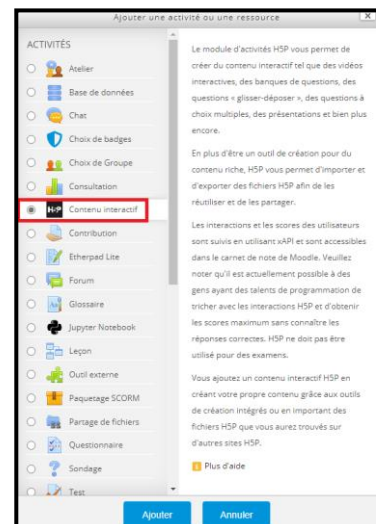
Ajouter une activité ou une ressource

ACTIVITÉS

Atelier

Base de données

Chat

Choix de badges

Choix de Groupe

Consultation

Contenu interactif

Contribution

Etherpad Lite

Forum

Glossaire

Jupyter Notebook

Leçon

Outil externe

Paquetage SCORM

Partage de fichiers

Questionnaire

Sondage

Test

Le module d'activités H5P vous permet de créer du contenu interactif tel que des vidéos interactives, des banques de questions, des questions « glisser-déposer », des questions à choix multiples, des présentations et bien plus encore.

En plus d'être un outil de création pour du contenu riche, H5P vous permet d'importer et d'exporter des fichiers H5P afin de les réutiliser et de les partager.

Les interactions et les scores des utilisateurs sont suivis en utilisant xAPI et sont accessibles dans le carnet de note de Moodle. Veuillez noter qu'il est actuellement possible à des gens ayant des talents de programmation de tricher avec les interactions H5P et d'obtenir les scores maximum sans connaître les réponses correctes. H5P ne doit pas être utilisé pour des examens.

Vous ajoutez un contenu interactif H5P en créant votre propre contenu grâce aux outils de création intégrés ou en important des fichiers H5P que vous aurez trouvés sur d'autres sites H5P.

Plus d'aide

Ajouter

Annuler